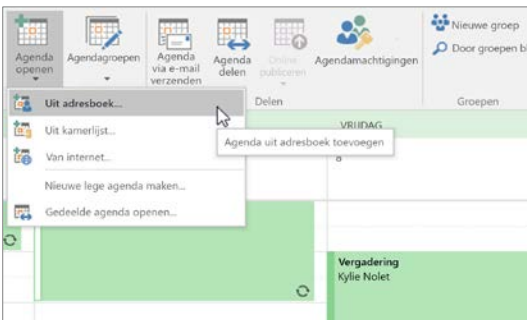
Agenda openen

Agendagroepen

Agenda via e-mail verzenden

Agenda delen

Online publiceren

Agendamachtigingen

Nieuwe groep

Door groepen b

Delen

Groepen

Uit adresboek...

Uit kamerlijst...

Van internet...

Nieuwe lege agenda maken...

Gedeelde agenda openen...

Agenda uit adresboek toevoegen

VRIJDAG

8

Vergadering

Kylie Nolet